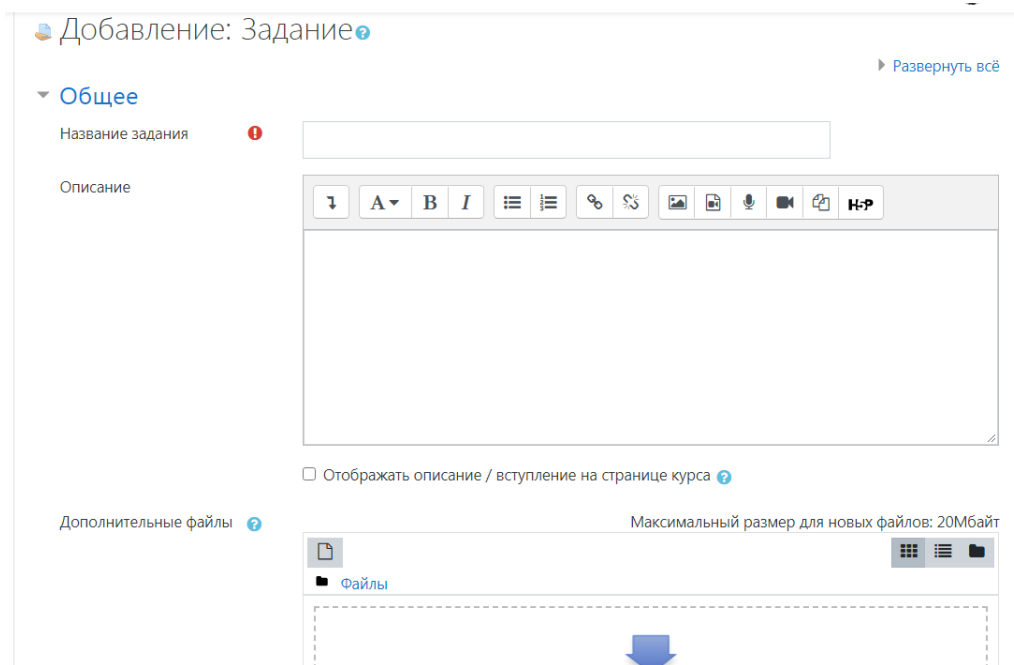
Добавление: Задание

Развернуть всё

Общее

Название задания

Описание

A B I

H-P

Отображать описание / вступление на странице курса

Дополнительные файлы

Максимальный размер для новых файлов: 20Мбайт

Файлы